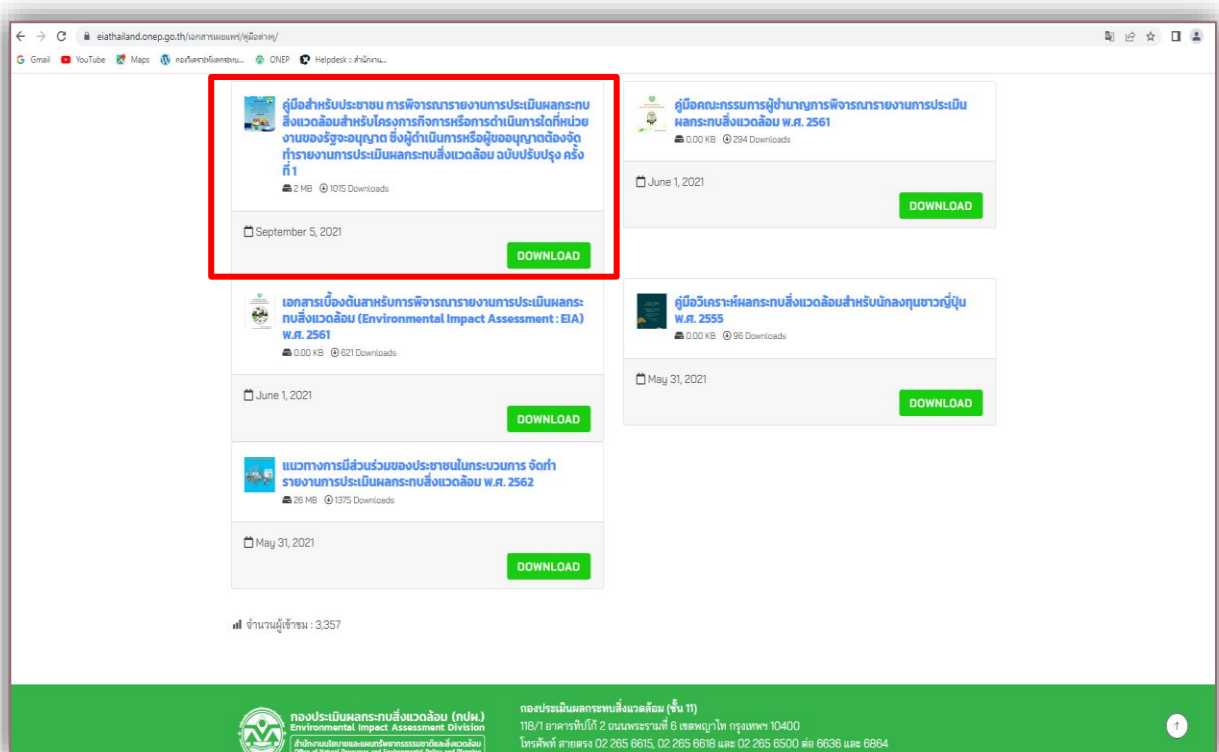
eiathailand.onep.go.th/เอกสารเผยแพร่/คู่มือต่างๆ/

Gmail YouTube Maps กองวิเคราะห์ผลกระทบ... ONEP Helpdesk :: สำนักงาน...

คู่มือสำหรับประชาชน การพิจารณารายงานการประเมินผลกระทบสิ่งแวดล้อมสำหรับโครงการกิจการหรือการดำเนินการใดที่หน่วยงานของรัฐจะอนุญาต ซึ่งผู้ดำเนินการหรือผู้ขออนุญาตต้องจัดทำรายงานการประเมินผลกระทบสิ่งแวดล้อม ฉบับปรับปรุง ครั้งที่ 1

2 MB 1015 Downloads

September 5, 2021

DOWNLOAD

คู่มือคณะกรรมการผู้ชำนาญการพิจารณารายงานการประเมินผลกระทบสิ่งแวดล้อม พ.ศ. 2561

0.00 KB 294 Downloads

June 1, 2021

DOWNLOAD

เอกสารเบื้องต้นสำหรับการพิจารณารายงานการประเมินผลกระทบสิ่งแวดล้อม (Environmental Impact Assessment : EIA) พ.ศ. 2561

0.00 KB 621 Downloads

June 1, 2021

DOWNLOAD

คู่มือวิเคราะห์ผลกระทบสิ่งแวดล้อมสำหรับนักลงทุนชาวญี่ปุ่น พ.ศ. 2555

0.00 KB 96 Downloads

May 31, 2021

DOWNLOAD

แนวทางการมีส่วนร่วมของประชาชนในกระบวนการ จัดทำรายงานการประเมินผลกระทบสิ่งแวดล้อม พ.ศ. 2562

26 MB 1375 Downloads

May 31, 2021

DOWNLOAD

จำนวนผู้เข้าชม : 3,357

กองประเมินผลกระทบสิ่งแวดล้อม (กปผ.)
Environmental Impact Assessment Division
สำนักงานนโยบายและแผนทรัพยากรธรรมชาติและสิ่งแวดล้อม

กองประเมินผลกระทบสิ่งแวดล้อม (ชั้น 11)
118/1 อาคารทิปโก้ 2 ถนนพระรามที่ 6 เขตพญาไท กรุงเทพฯ 10400
โทรศัพท์ สายตรง 02 265 6615, 02 265 6618 และ 02 265 6500 ต่อ 6636 และ 6864